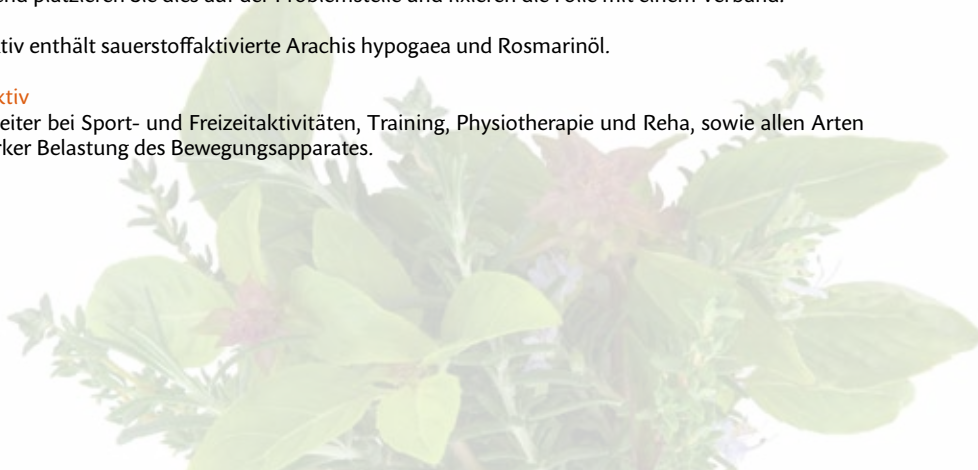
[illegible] platzieren Sie dies auf der Problemstelle und fixieren die Folie mit einem Verband.

tiv enthält sauerstoffaktivierte Arachis hypogaea und Rosmarinöl.

ktiv
eiter bei Sport- und Freizeitaktivitäten, Training, Physiotherapie und Reha, sowie allen Arten rker Belastung des Bewegungsapparates.